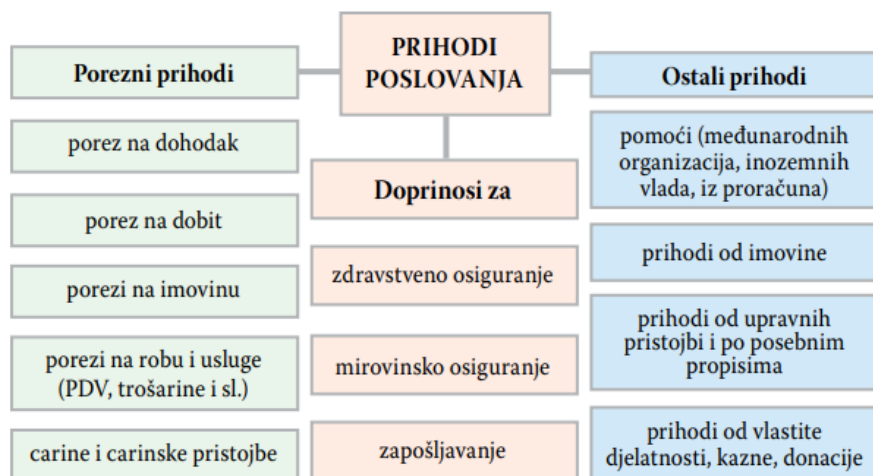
PRIHODI POSLOVANJA

Porezni prihodi

porez na dohodak

porez na dobit

porezi na imovinu

porezi na robu i usluge (PDV, trošarine i sl.)

carine i carinske pristojbe

Doprinosi za

zdravstveno osiguranje

mirovinsko osiguranje

zapošljavanje

Ostali prihodi

pomoći (međunarodnih organizacija, inozemnih vlada, iz proračuna)

prihodi od imovine

prihodi od upravnih pristojbi i po posebnim propisima

prihodi od vlastite djelatnosti, kazne, donacije